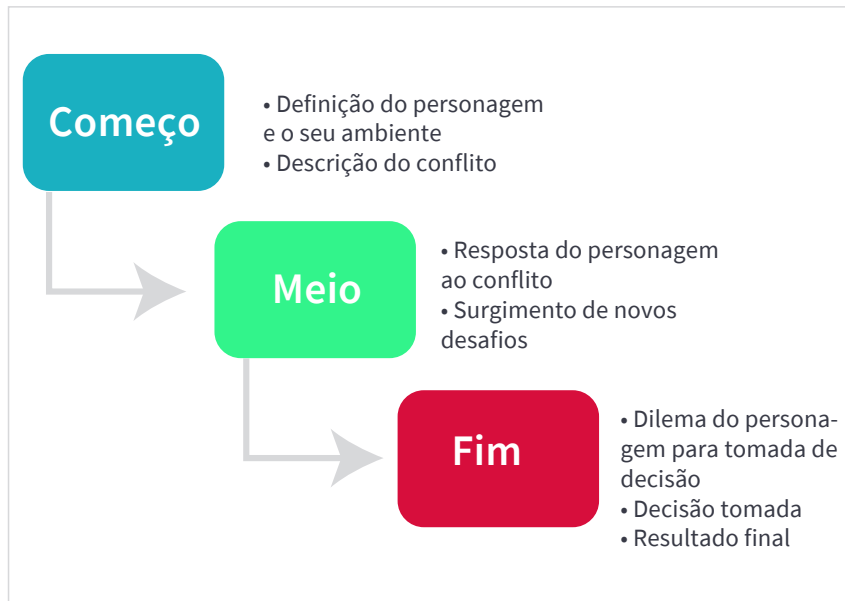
Começo

• Definição do personagem e o seu ambiente
• Descrição do conflito

Meio

• Resposta do personagem ao conflito
• Surgimento de novos desafios

Fim

• Dilema do personagem para tomada de decisão
• Decisão tomada
• Resultado final